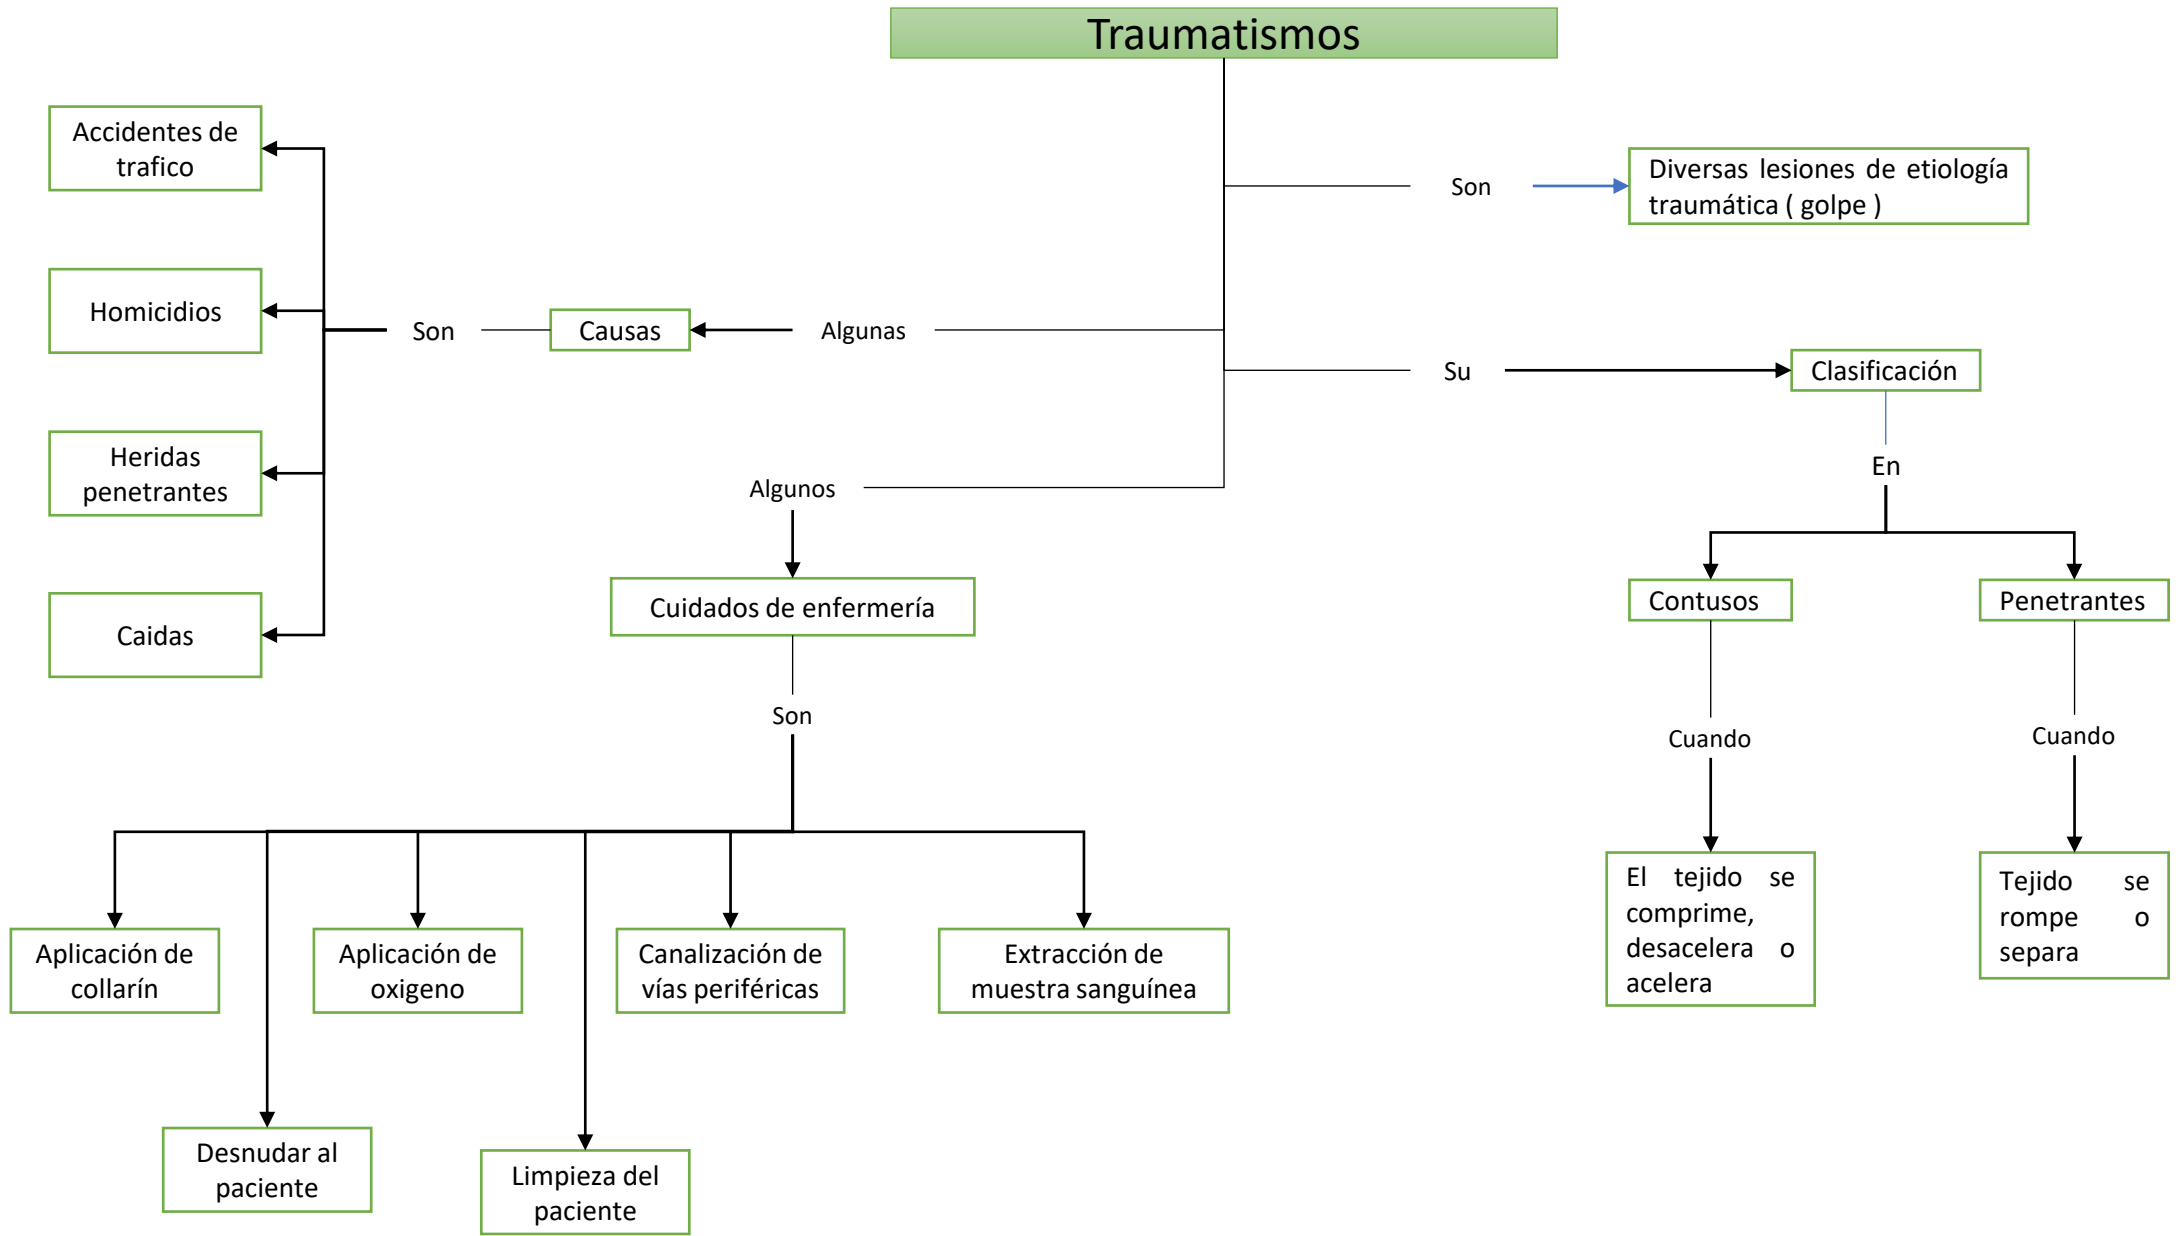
Traumatismos

Son

Diversas lesiones de etiología traumática ( golpe )

Algunas

Causas

Son

Accidentes de trafico

Homicidios

Heridas penetrantes

Caidas

Su

Clasificación

En

Contusos

Cuando

El tejido se comprime, desacelera o acelera

Penetrantes

Cuando

Tejido se rompe o separa

Algunos

Cuidados de enfermería

Son

Aplicación de collarín

Desnudar al paciente

Aplicación de oxigeno

Limpieza del paciente

Canalización de vías periféricas

Extracción de muestra sanguínea